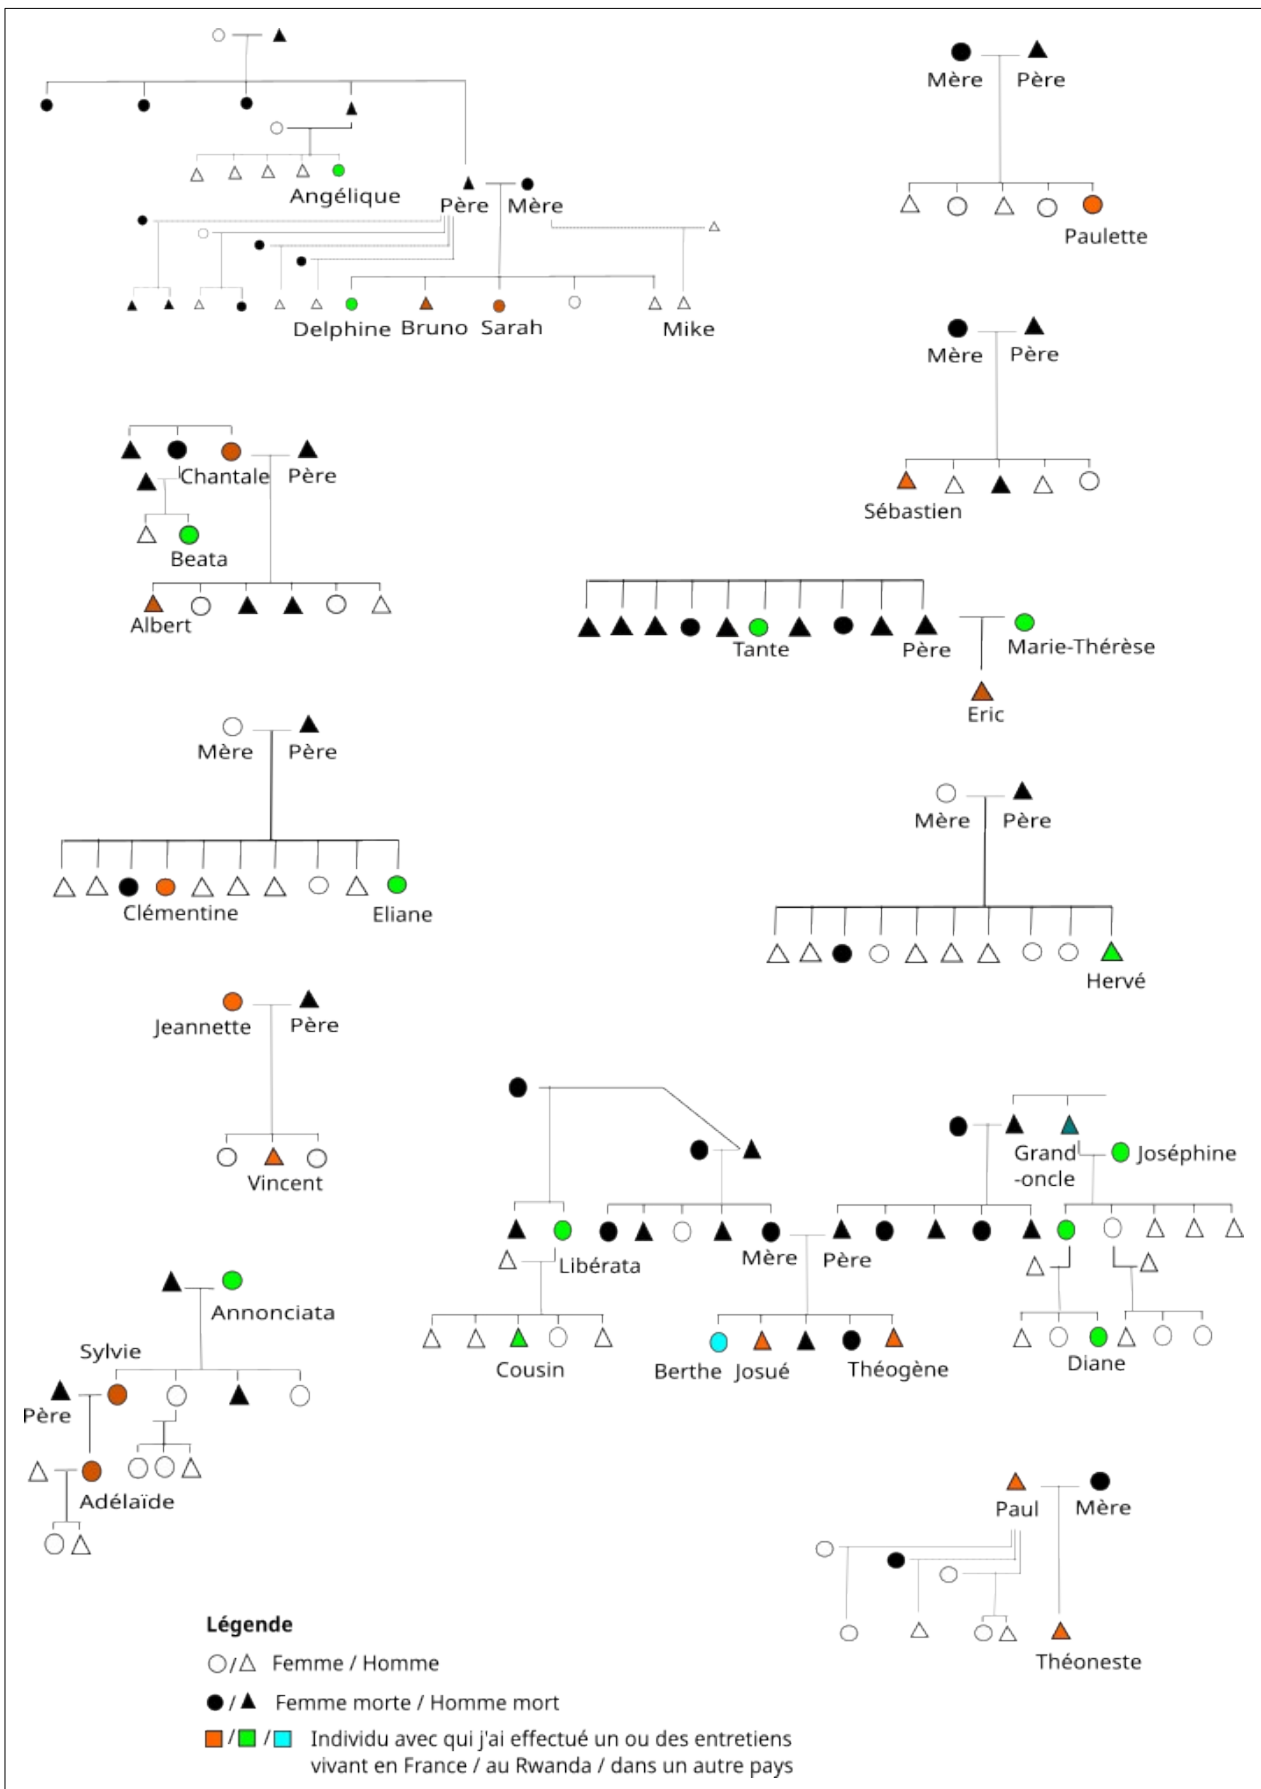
Angélique
Père Mère
Delphine Bruno Sarah Mike

Mère Père
Paulette

Mère Père
Sébastien

Chantale Père
Beata
Albert

Tante Père Marie-Thérèse
Eric

Mère Père
Clémentine Eliane

Mère Père
Hervé

Jeannette Père
Vincent

Libérata
Cousin

Mère Père
Berthe Josué Théogène

Grand -oncle Joséphine
Diane

Annonciata
Sylvie
Père
Adélaïde

Paul Mère
Théoneste

Légende
○/△ Femme / Homme
●/▲ Femme morte / Homme mort
■/■/■ Individu avec qui j'ai effectué un ou des entretiens vivant en France / au Rwanda / dans un autre pays